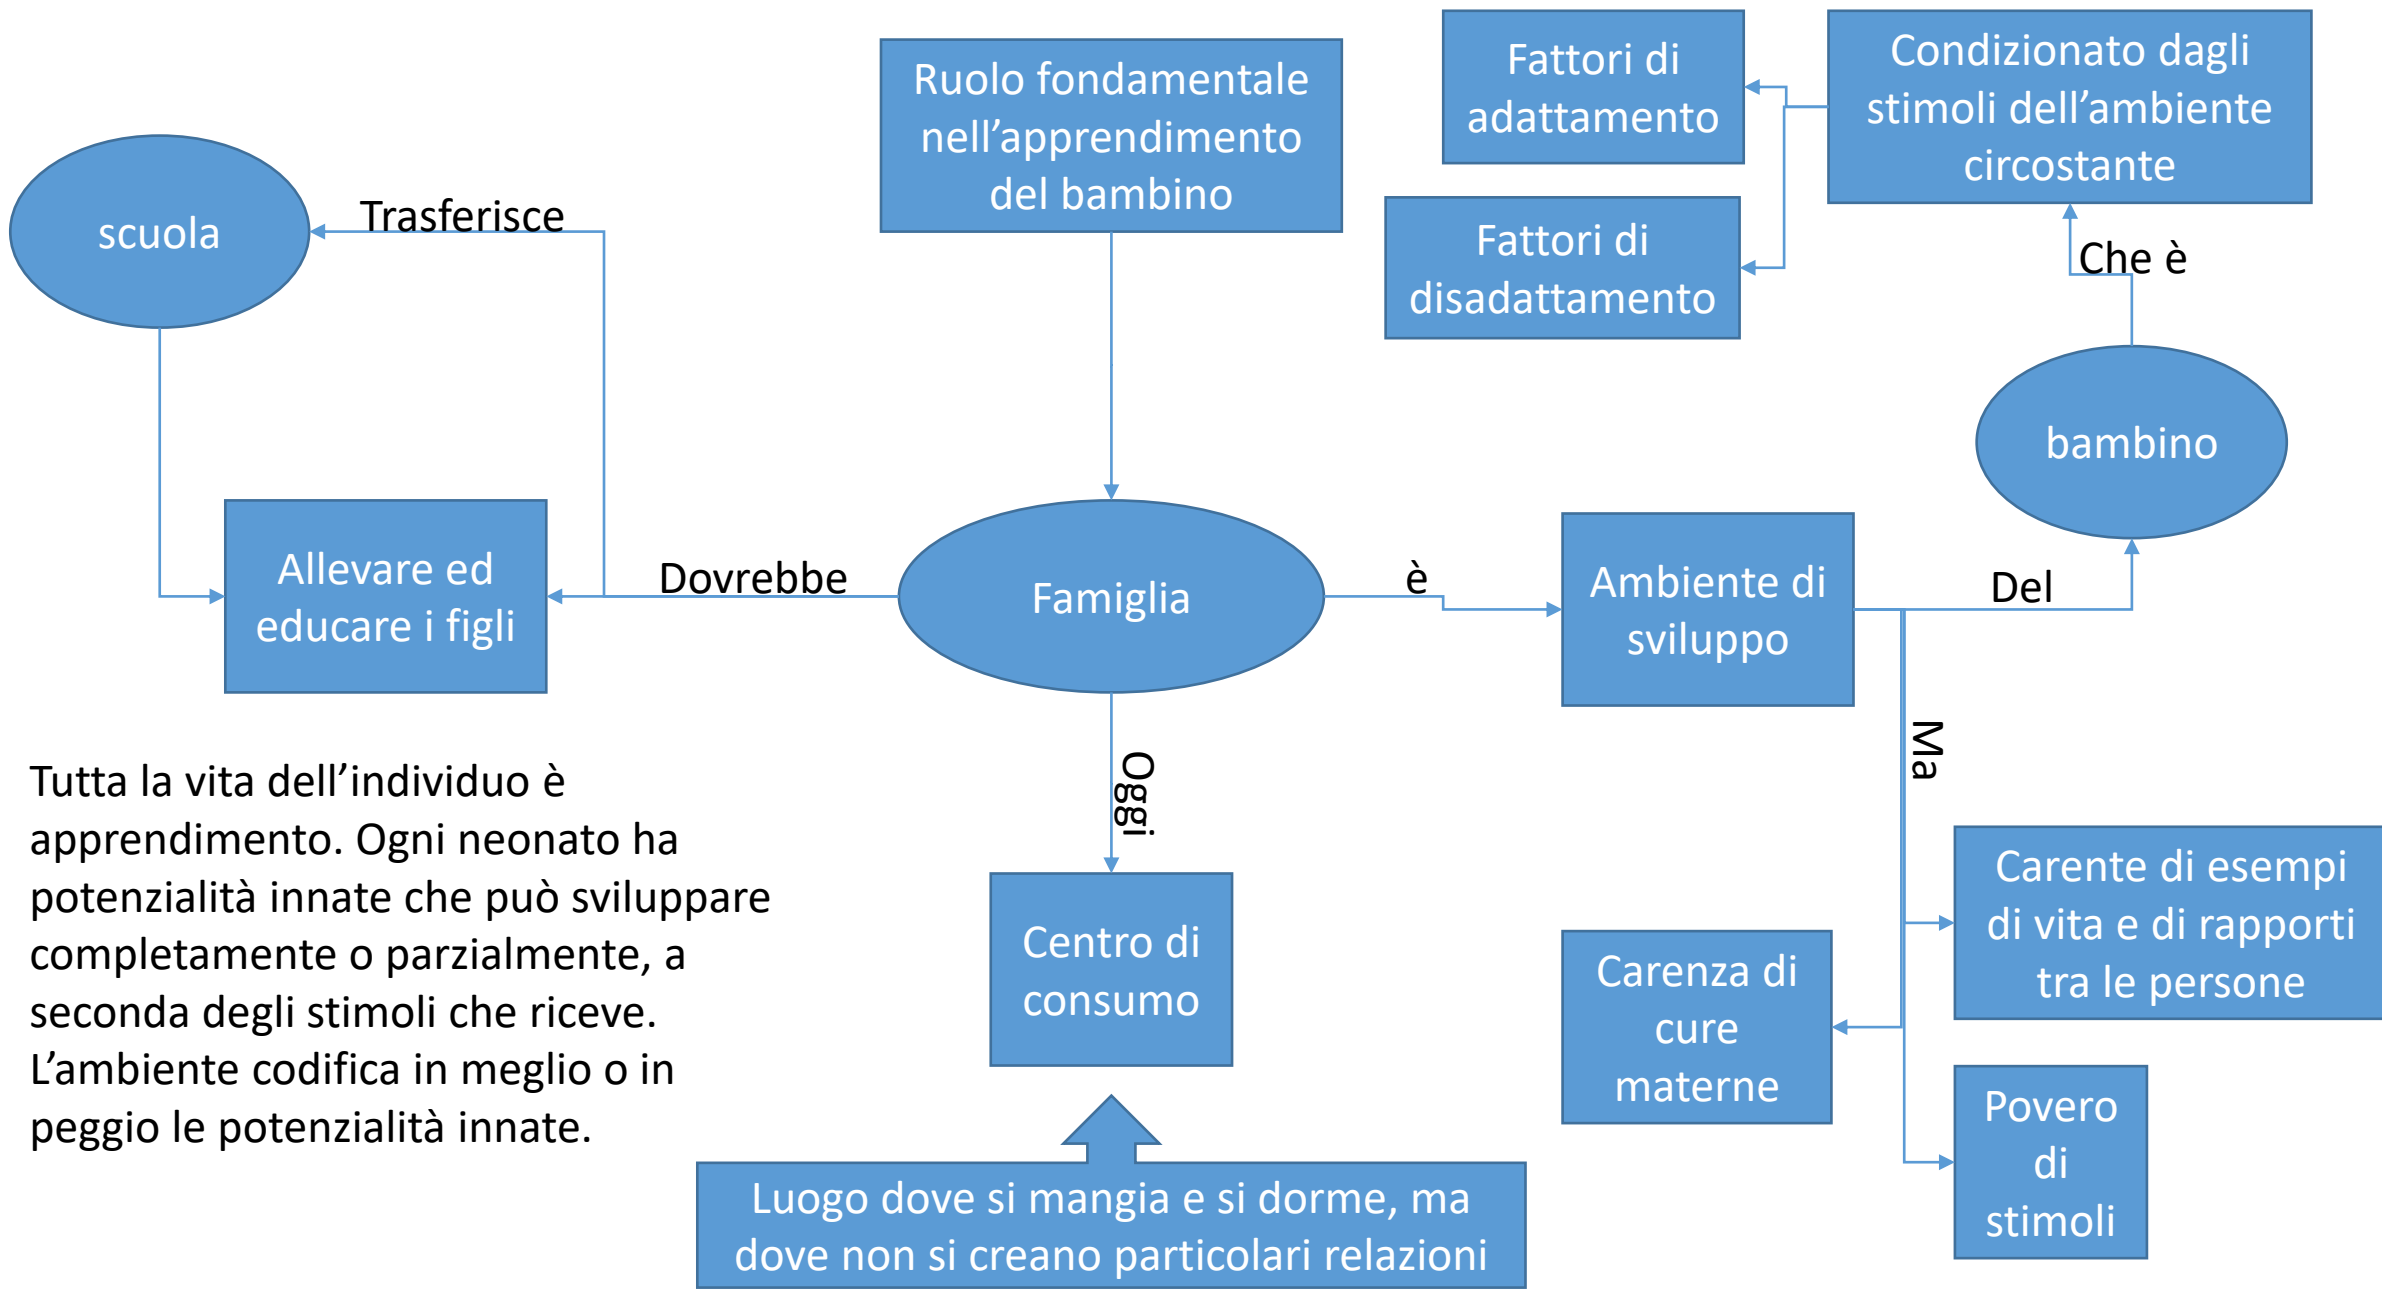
Ruolo fondamentale nell'apprendimento del bambino

Fattori di adattamento

Condizionato dagli stimoli dell'ambiente circostante

Fattori di disadattamento

Che è

scuola

Trasferisce

bambino

Allevare ed educare i figli

Dovrebbe

Famiglia

è

Ambiente di sviluppo

Del

Oggi

Ma

Tutta la vita dell'individuo è apprendimento. Ogni neonato ha potenzialità innate che può sviluppare completamente o parzialmente, a seconda degli stimoli che riceve. L'ambiente codifica in meglio o in peggio le potenzialità innate.

Centro di consumo

Carente di esempi di vita e di rapporti tra le persone

Carenza di cure materne

Povero di stimoli

Luogo dove si mangia e si dorme, ma dove non si creano particolari relazioni